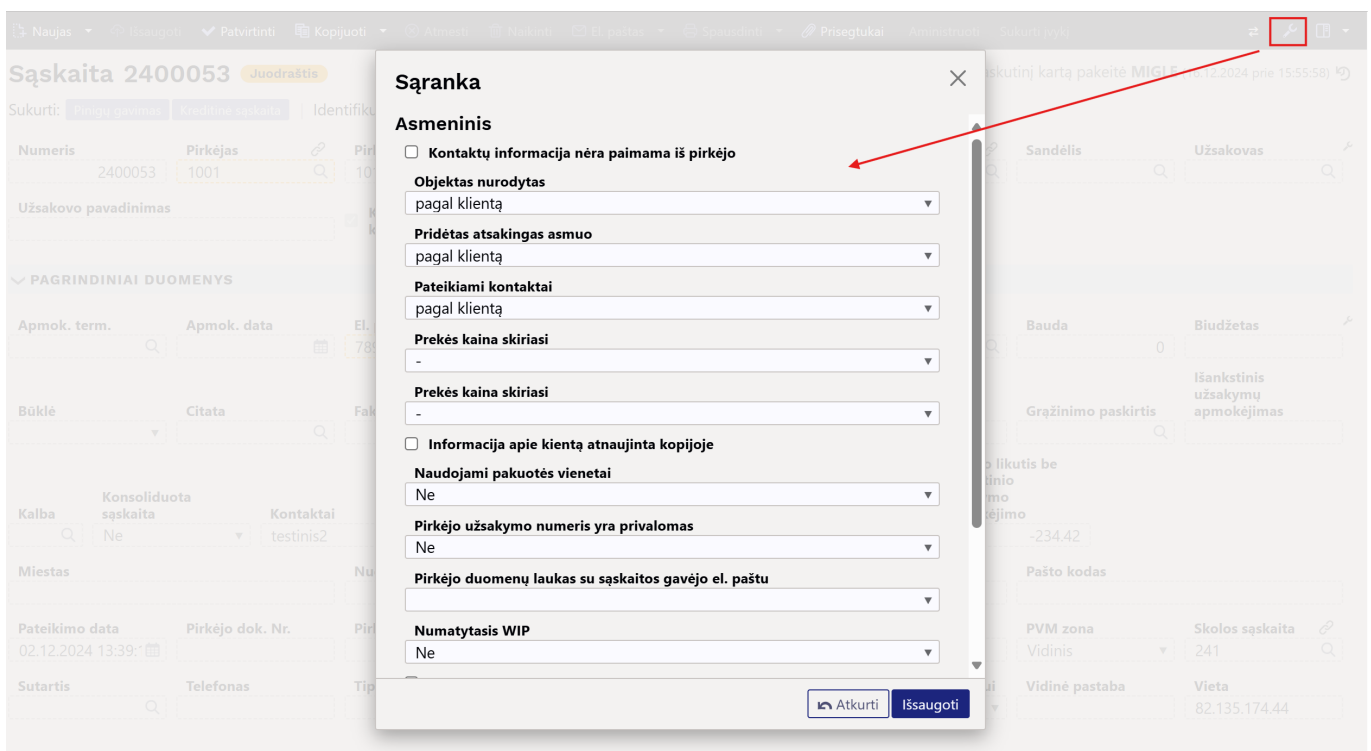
Naujas Išsaugoti Patvirtinti Kopijuoti Atmesti Naikinti El. paštas Spausdinti Prisegtukai Anuliuoti Sukurti įvykį

Sąskaita 2400053 Juodraštis

Paskutinį kartą pakeitė MIGLE 06.12.2024 prie 15:55:58

Sukurti: Pinigų gavimas Kreditinė sąskaita Identifiku

Numeris 2400053 Pirkėjas 1001 Pir 10

Sandėlis Užsakovas

Užsakovo pavadinimas

PAGRINDINIAI DUOMENYS

Apmok. term. Apmok. data El. 78

Bauda 0 Biudžetas

Būklė Citata Fak

Grąžinimo paskirtis Išankstinis užsakymų apmokėjimas

Kalba Konsoliduota sąskaita Ne Kontaktai testinis2

-234.42

Miestas Nu Pašto kodas

Pateikimo data 02.12.2024 13:39: Pirkėjo dok. Nr. Pir

PVM zona Vidinis Skolos sąskaita 241

Sutartis Telefonas Tip Vidinė pastaba Vieta 82.135.174.44

Sąranka

Asmeninis

Kontaktų informacija nėra paimama iš pirkėjo

Objektas nurodytas
pagal klientą

Pridėtas atsakingas asmuo
pagal klientą

Pateikiami kontaktai
pagal klientą

Prekės kaina skiriasi
-

Prekės kaina skiriasi
-

Informacija apie kientą atnaujinta kopijoje

Naudojami pakuotės vienetai
Ne

Pirkėjo užsakymo numeris yra privalomas
Ne

Pirkėjo duomenų laukas su sąskaitos gavėjo el. paštu

Numatytasis WIP
Ne

Atkurti Išsaugoti